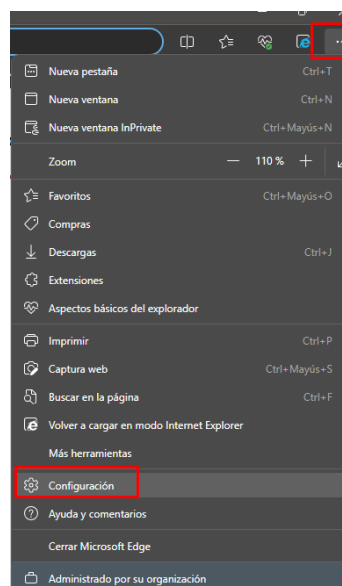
Nueva pestaña Ctrl+T
Nueva ventana Ctrl+N
Nueva ventana InPrivate Ctrl+Mayús+N
Zoom — 110 % +
Favoritos Ctrl+Mayús+O
Compras
Descargas Ctrl+J
Extensiones
Aspectos básicos del explorador
Imprimir Ctrl+P
Captura web Ctrl+Mayús+S
Buscar en la página Ctrl+F
Volver a cargar en modo Internet Explorer
Más herramientas
Configuración
Ayuda y comentarios
Cerrar Microsoft Edge
Administrado por su organización